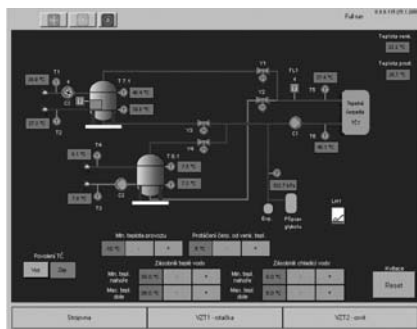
Full run

Teplota venk.
Teplota prost.

T1
T2
T T 1
T3
T4
T T 2
C1
C2
Y1
Y2
Y3
Y4
FL1
T5
T6
Tepelné čerpadlo TČ1
Exp.
Přípravy glykolu
Léto

Povolení TČ
Vyp
Zap

Min. teplota provozu
Prodloužení čerp. od venk. tepl.

Zásobník teplé vody
Min. tepl. nahoře
Max. tepl. dole

Zásobník chladicí vody
Min. tepl. nahoře
Max. tepl. dole

Porucha
Reset

Strojovna
VZT1 - ohřátka
VZT2 - nový